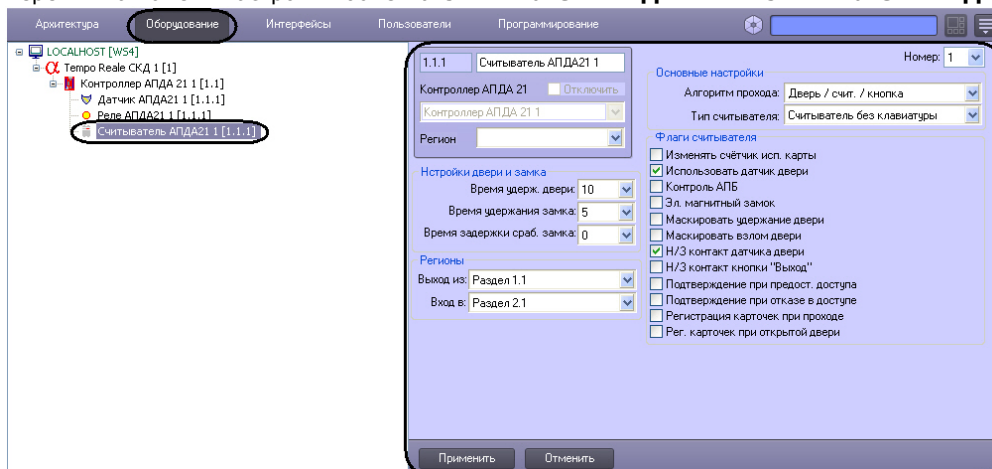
Архитектура | Оборудование | Интерфейсы | Пользователи | Программирование

LOCALHOST [WS4]
Tempo Reale СКД 1 [1]
Контроллер АПДА 21 1 [1.1]
Датчик АПДА21 1 [1.1.1]
Реле АПДА21 1 [1.1.1]
Считыватель АПДА21 1 [1.1.1]

1.1.1 Считыватель АПДА21 1
Контроллер АПДА 21 Отключить
Контроллер АПДА 21 1
Регион

Нстройки двери и замка
Время удерж. двери: 10
Время удержания замка: 5
Время задержки сраб. замка: 0

Регионы
Выход из: Раздел 1.1
Вход в: Раздел 2.1

Номер: 1
Основные настройки
Алгоритм прохода: Дверь / счит. / кнопка
Тип считывателя: Считыватель без клавиатуры

Флаги считывателя
Изменять счётчик исп. карты
Использовать датчик двери
Контроль АПБ
Эл. магнитный замок
Маскировать удержание двери
Маскировать взлом двери
Н/З контакт датчика двери
Н/З контакт кнопки "Выход"
Подтверждение при предост. доступа
Подтверждение при отказе в доступе
Регистрация карточек при проходе
Рег. карточек при открытой двери

Применить | Отменить